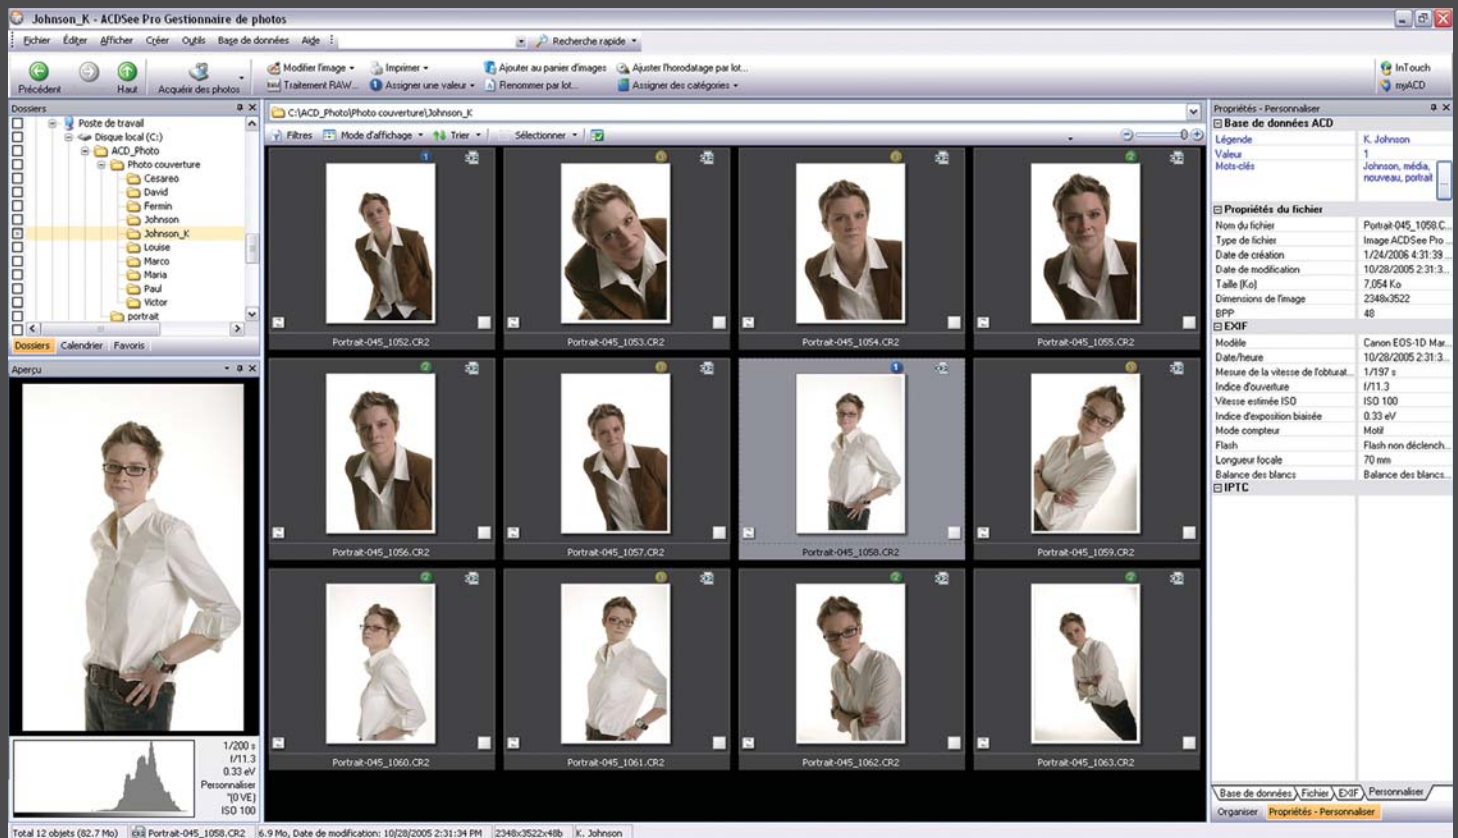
Johnson_K - ACDSee Pro Gestionnaire de photos

Fichier Éditer Afficher Créer Outils Base de données Aide

Recherche rapide

Précédent Haut Acquérir des photos

Modifier l'image Imprimer Ajouter au panier d'images Ajuster l'horodatage par lot...

Traitement RAW... Assigner une valeur Renommer par lot... Assigner des catégories

InTouch
myACD

Dossiers

Poste de travail
Disque local (C:)
ACD_Photo
Photo couverture
Cesareo
David
Fermin
Johnson
Johnson_K
Louise
Marco
Maria
Paul
Victor
portrait

Dossiers Calendrier Favoris

Aperçu

1/200 s
f/11.3
0.33 eV
Personnaliser
"[0 VE]
ISO 100

C:\ACD_Photo\Photo couverture\Johnson_K

Filtres Mode d'affichage Trier Sélectionner

Portrait-045_1052.CR2
Portrait-045_1053.CR2
Portrait-045_1054.CR2
Portrait-045_1055.CR2
Portrait-045_1056.CR2
Portrait-045_1057.CR2
Portrait-045_1058.CR2
Portrait-045_1059.CR2
Portrait-045_1060.CR2
Portrait-045_1061.CR2
Portrait-045_1062.CR2
Portrait-045_1063.CR2

Propriétés - Personnaliser

Base de données ACD

| Légende | K. Johnson |
|---|---|
| Valeur | 1 |
| Mots-clés | Johnson, média, nouveau, portrait |

Propriétés du fichier

| Nom du fichier | Portrait-045_1058.C... |
|---|---|
| Type de fichier | Image ACDSee Pro ... |
| Date de création | 1/24/2006 4:31:39 ... |
| Date de modification | 10/28/2005 2:31:3... |
| Taille (Ko) | 7,054 Ko |
| Dimensions de l'image | 2348x3522 |
| BPP | 48 |

EXIF

| Modèle | Canon EOS-1D Mar... |
|---|---|
| Date/heure | 10/28/2005 2:31:3... |
| Mesure de la vitesse de l'obturat... | 1/197 s |
| Indice d'ouverture | f/11.3 |
| Vitesse estimée ISO | ISO 100 |
| Indice d'exposition biaisée | 0.33 eV |
| Mode compteur | Motif |
| Flash | Flash non déclench... |
| Longueur focale | 70 mm |
| Balance des blancs | Balance des blancs... |

IPTC

Base de données Fichier EXIF Personnaliser

Organiser Propriétés - Personnaliser

Total 12 objets (82.7 Mo) Portrait-045_1058.CR2 6.9 Mo, Date de modification: 10/28/2005 2:31:34 PM 2348x3522x48b K. Johnson